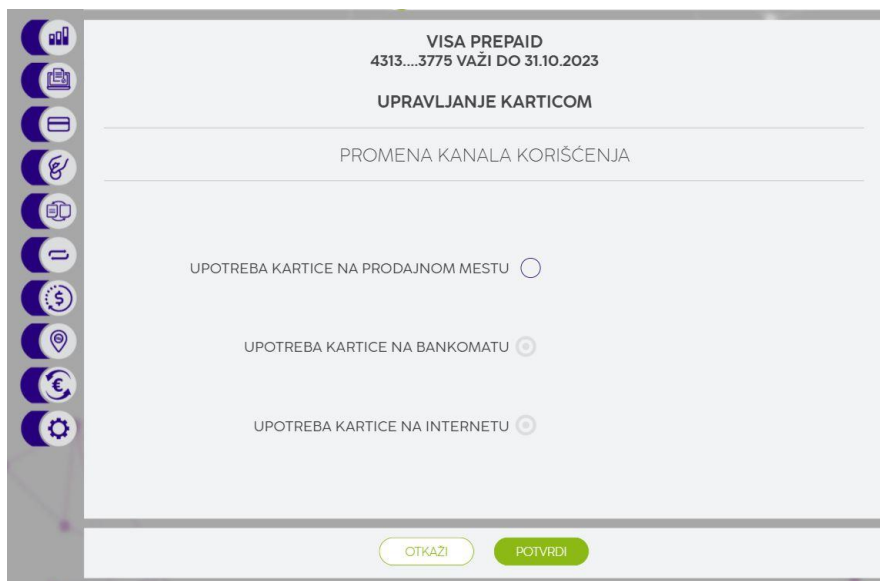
VISA PREPAID
4313....3775 VAŽI DO 31.10.2023

UPRAVLJANJE KARTICOM

PROMENA KANALA KORIŠĆENJA

UPOTREBA KARTICE NA PRODAJNOM MESTU

UPOTREBA KARTICE NA BANKOMATU

UPOTREBA KARTICE NA INTERNETU

OTKAŽI POTVRDI